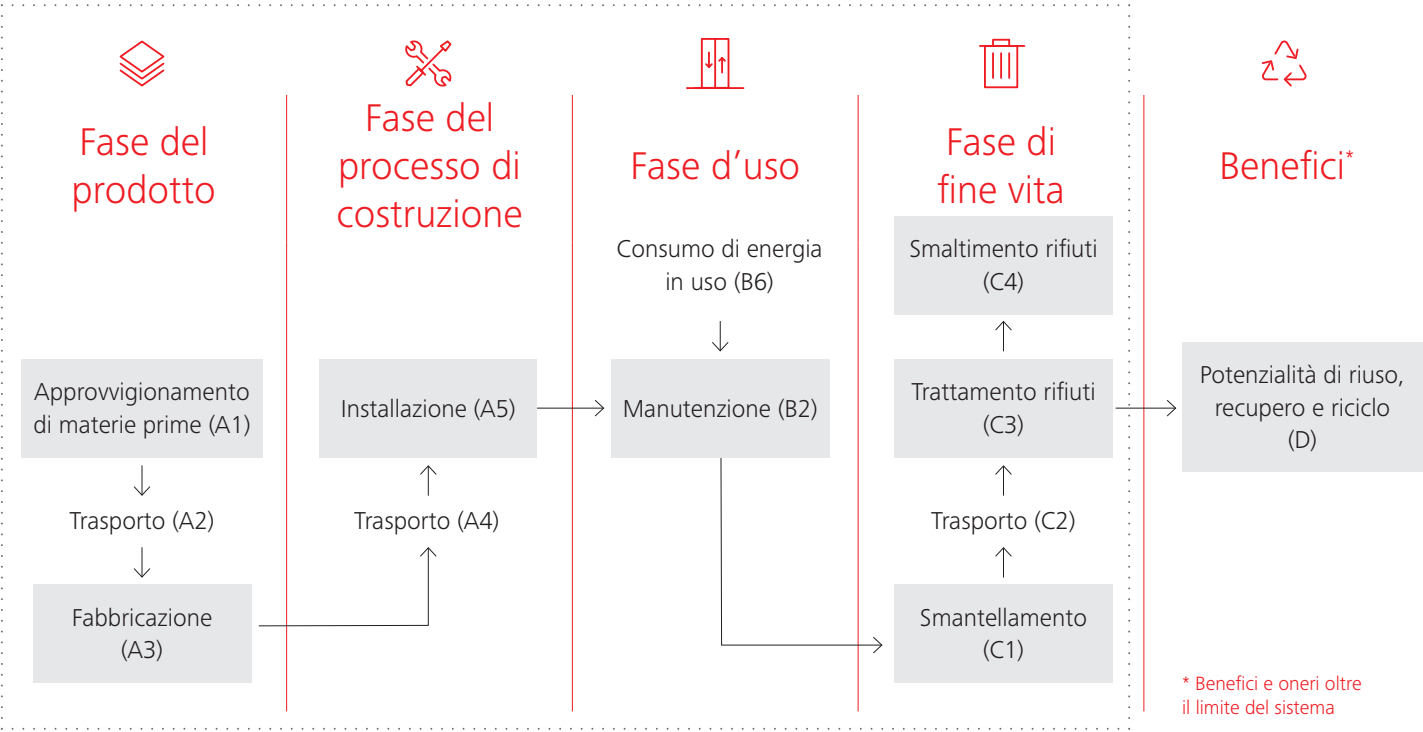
Fase del prodotto

Approvvigionamento di materie prime (A1)

Trasporto (A2)

Fabbricazione (A3)

Fase del processo di costruzione

Installazione (A5)

Trasporto (A4)

Fase d’uso

Consumo di energia in uso (B6)

Manutenzione (B2)

Fase di fine vita

Smaltimento rifiuti (C4)

Trattamento rifiuti (C3)

Trasporto (C2)

Smantellamento (C1)

Benefici*

Potenzialità di riuso, recupero e riciclo (D)

* Benefici e oneri oltre il limite del sistema